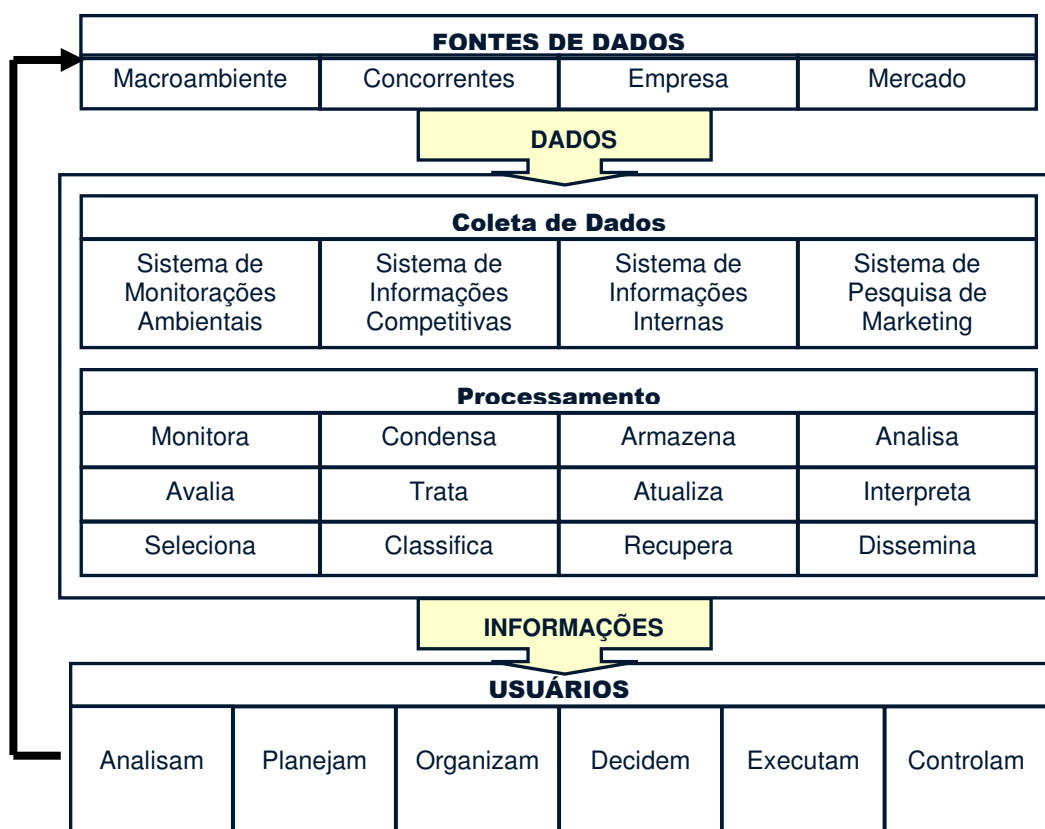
FONTES DE DADOS

| Macroambiente | Concorrentes | Empresa | Mercado |
|---|---|---|---|

DADOS

Coleta de Dados

| Sistema de Monitorações Ambientais | Sistema de Informações Competitivas | Sistema de Informações Internas | Sistema de Pesquisa de Marketing |
|---|---|---|---|

Processamento

| Monitora | Condensa | Armazena | Analisa |
|---|---|---|---|
| Avalia | Trata | Atualiza | Interpreta |
| Seleciona | Classifica | Recupera | Dissemina |

INFORMAÇÕES

USUÁRIOS

| Analisam | Planejam | Organizam | Decidem | Executam | Controlam |
|---|---|---|---|---|---|